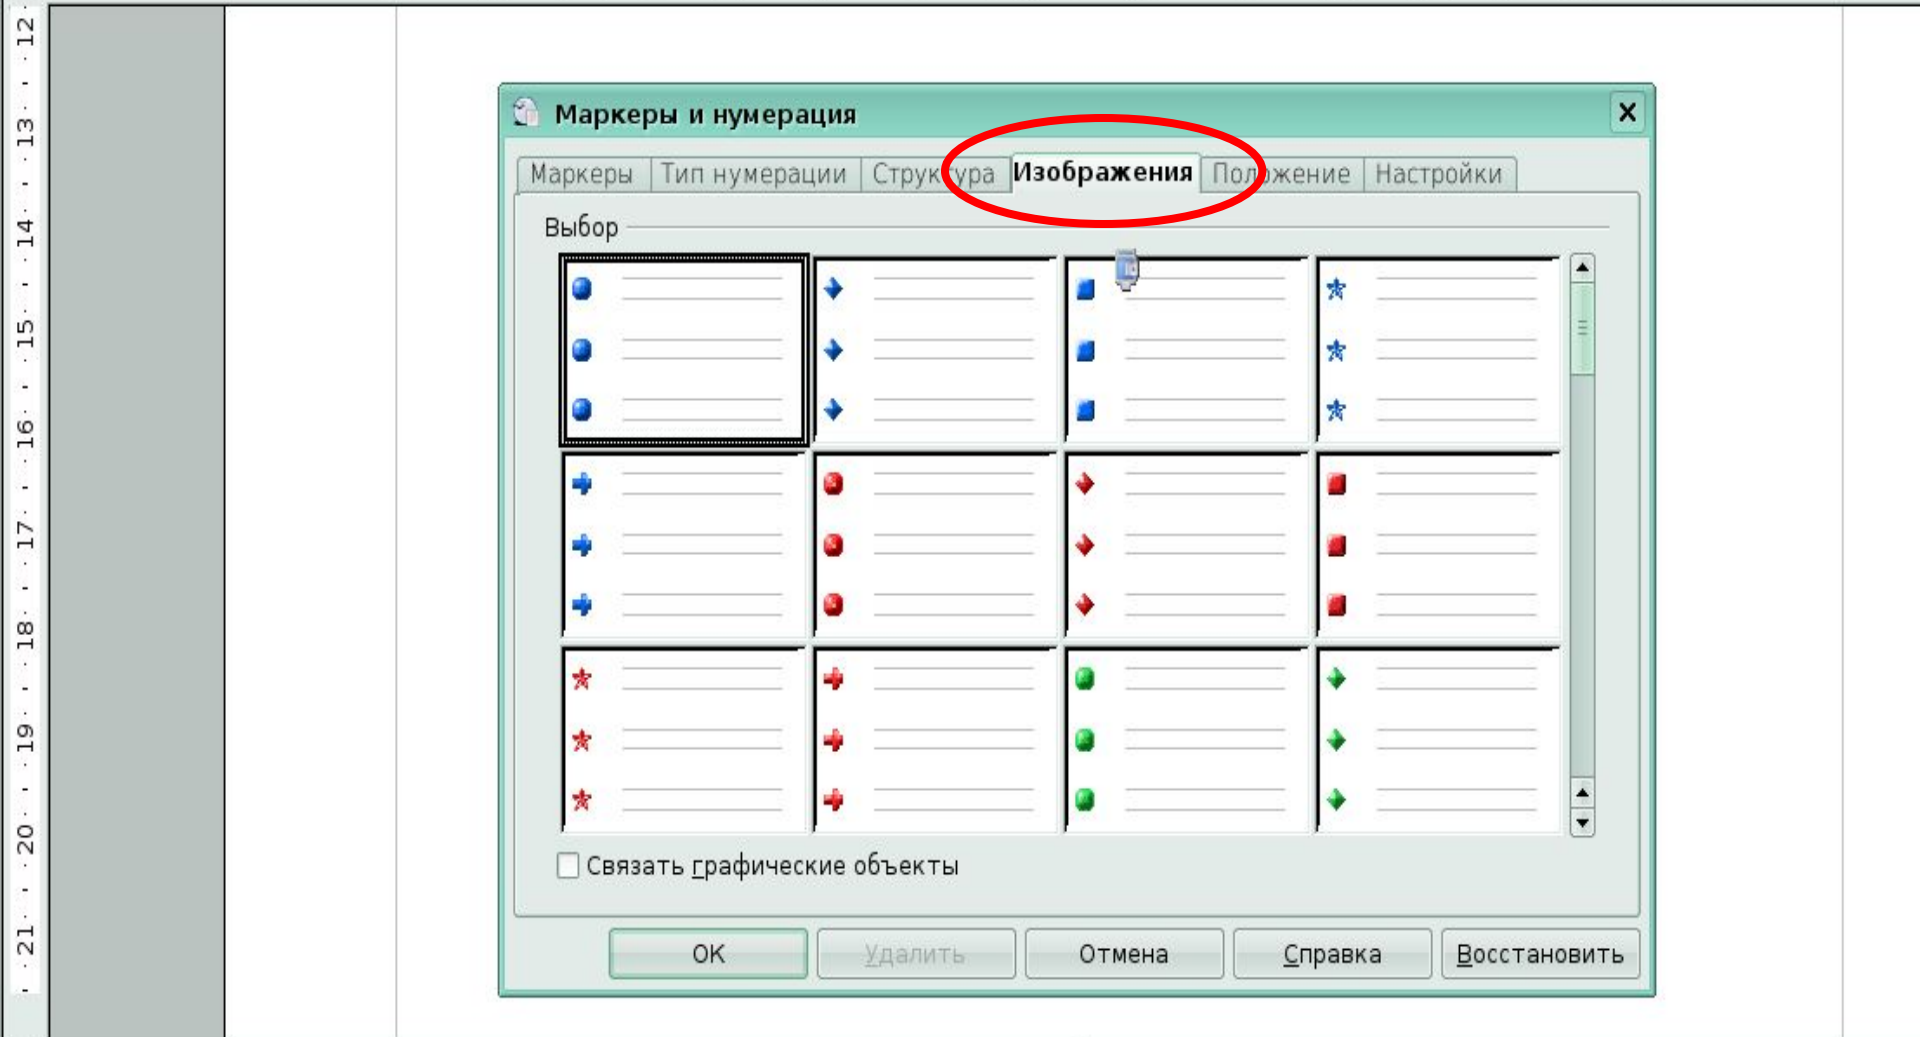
12 · 13 · 14 · 15 · 16 · 17 · 18 · 19 · 20 · 21

Маркеры и нумерация

Маркеры | Тип нумерации | Структура | Изображения | Положение | Настройки

Выбор

Связать графические объекты

OK | Удалить | Отмена | Справка | Восстановить